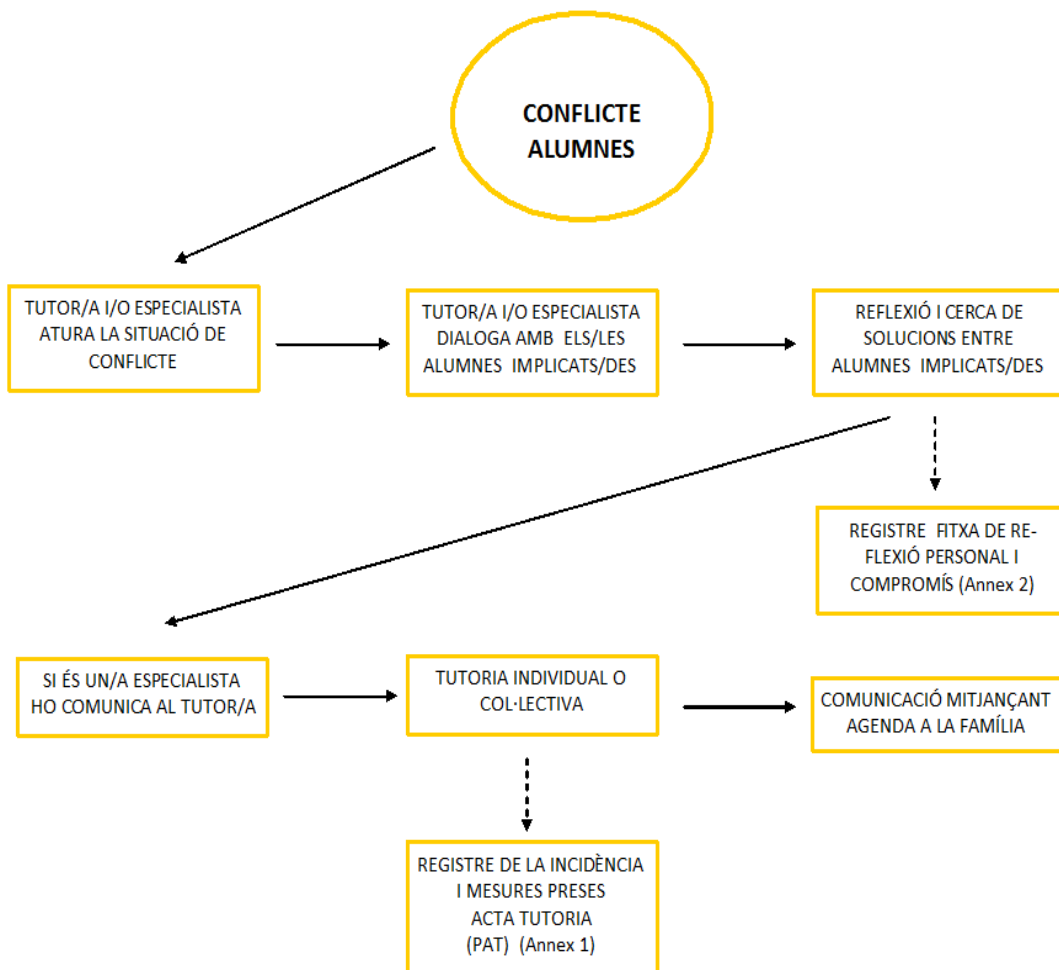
CONFLICTE ALUMNES

TUTOR/A I/O ESPECIALISTA ATURA LA SITUACIÓ DE CONFLICTE

TUTOR/A I/O ESPECIALISTA DIALOGA AMB ELS/LES ALUMNES IMPLICATS/DES

REFLEXIÓ I CERCA DE SOLUCIONS ENTRE ALUMNES IMPLICATS/DES

REGISTRE FITXA DE REFLEXIÓ PERSONAL I COMPROMÍS (Annex 2)

SI ÉS UN/A ESPECIALISTA HO COMUNICA AL TUTOR/A

TUTORIA INDIVIDUAL O COL·LECTIVA

COMUNICACIÓ MITJANÇANT AGENDA A LA FAMÍLIA

REGISTRE DE LA INCIDÈNCIA I MESURES PRESES ACTA TUTORIA (PAT) (Annex 1)